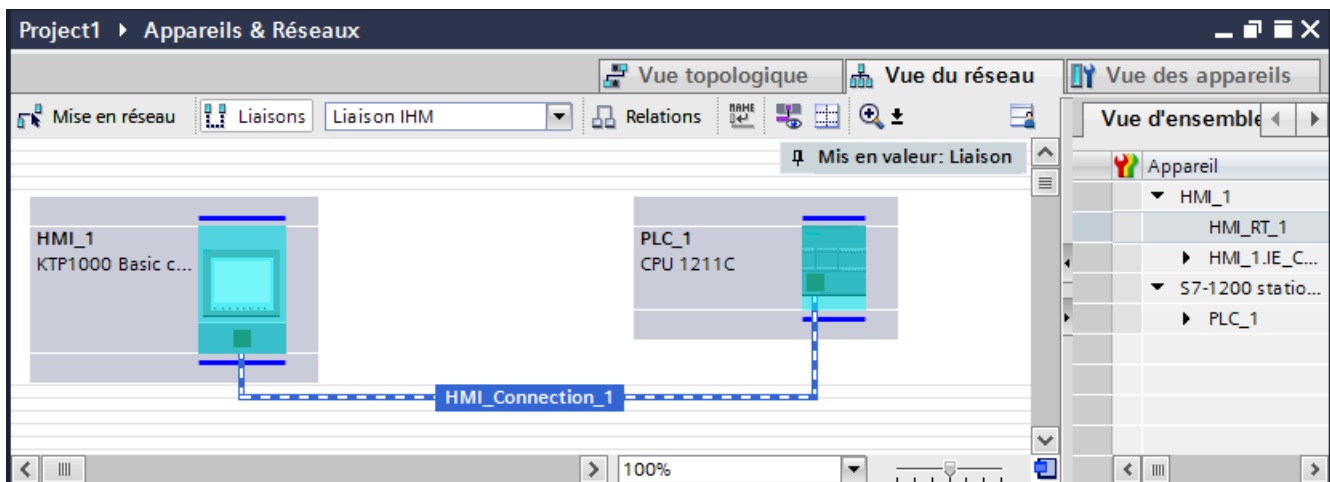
Project1 ▸ Appareils & Réseaux

Vue topologique | Vue du réseau | Vue des appareils

Mise en réseau | Liaisons | Liaison IHM | Relations

Mis en valeur: Liaison

HMI_1
KTP1000 Basic c...

PLC_1
CPU 1211C

HMI_Connection_1

100%

Vue d'ensemble

| Appareil |
|---|
| HMI_1 |
| HMI_RT_1 |
| HMI_1.IE_C... |
| S7-1200 statio... |
| PLC_1 |